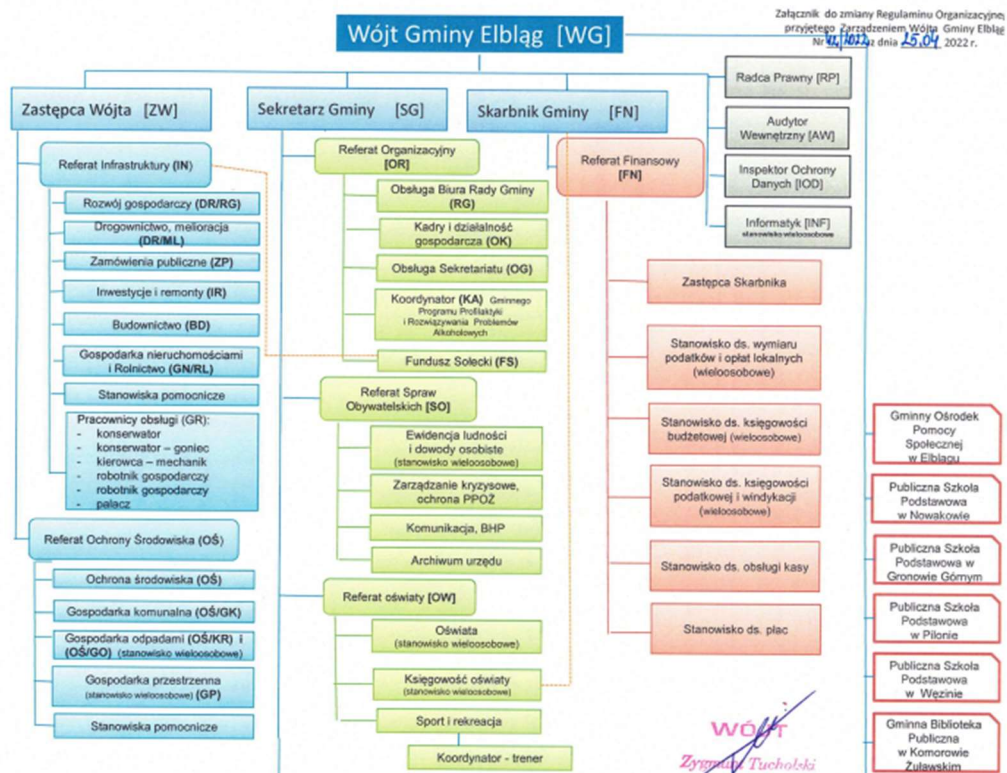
Załącznik do zmiany Regulaminu Organizacyjnego przyjętego Zarządzeniem Wójta Gminy Elbląg Nr 41/2022 z dnia 15.04 2022 r.

Wójt Gminy Elbląg [WG]

Zastępca Wójta [ZW]

Sekretarz Gminy [SG]

Skarbnik Gminy [FN]

Radca Prawny [RP]

Audytor Wewnętrzny [AW]

Inspektor Ochrony Danych [IOD]

Informatyk [INF] stanowisko wieloosobowe

Referat Infrastruktury (IN)

Rozwój gospodarczy (DR/RG)

Drogownictwo, melioracja (DR/ML)

Zamówienia publiczne (ZP)

Inwestycje i remonty (IR)

Budownictwo (BD)

Gospodarka nieruchomościami i Rolnictwo (GN/RL)

Stanowiska pomocnicze

Pracownicy obsługi (GR):
- konserwator
- konserwator – goniec
- kierowca – mechanik
- robotnik gospodarczy
- robotnik gospodarczy
- pałacz

Referat Ochrony Środowiska (OŚ)

Ochrona środowiska (OŚ)

Gospodarka komunalna (OŚ/GK)

Gospodarka odpadami (OŚ/KR) i (OŚ/GO) (stanowisko wieloosobowe)

Gospodarka przestrzenna (stanowisko wieloosobowe) (GP)

Stanowiska pomocnicze

Referat Organizacyjny [OR]

Obsługa Biura Rady Gminy (RG)

Kadry i działalność gospodarcza (OK)

Obsługa Sekretariatu (OG)

Koordynator (KA) Gminnego Programu Profilaktyki i Rozwiązywania Problemów Alkoholowych

Fundusz Sołecki (FS)

Referat Spraw Obywatelskich [SO]

Ewidencja ludności i dowody osobiste (stanowisko wieloosobowe)

Zarządzanie kryzysowe, ochrona PPOŻ

Komunikacja, BHP

Archiwum urzędu

Referat oświaty [OW]

Oświata (stanowisko wieloosobowe)

Księgowość oświaty (stanowisko wieloosobowe)

Sport i rekreacja

Koordynator - trener

Referat Finansowy [FN]

Zastępca Skarbnika

Stanowisko ds. wymiaru podatków i opłat lokalnych (wieloosobowe)

Stanowisko ds. księgowości budżetowej (wieloosobowe)

Stanowisko ds. księgowości podatkowej i windykacji (wieloosobowe)

Stanowisko ds. obsługi kasy

Stanowisko ds. płac

Gminny Ośrodek Pomocy Społecznej w Elblągu

Publiczna Szkoła Podstawowa w Nowakowie

Publiczna Szkoła Podstawowa w Gronowie Górnym

Publiczna Szkoła Podstawowa w Pilonie

Publiczna Szkoła Podstawowa w Węzinie

Gminna Biblioteka Publiczna w Komorowie Żuławskim

WÓJT
Zygmunt Tucholski